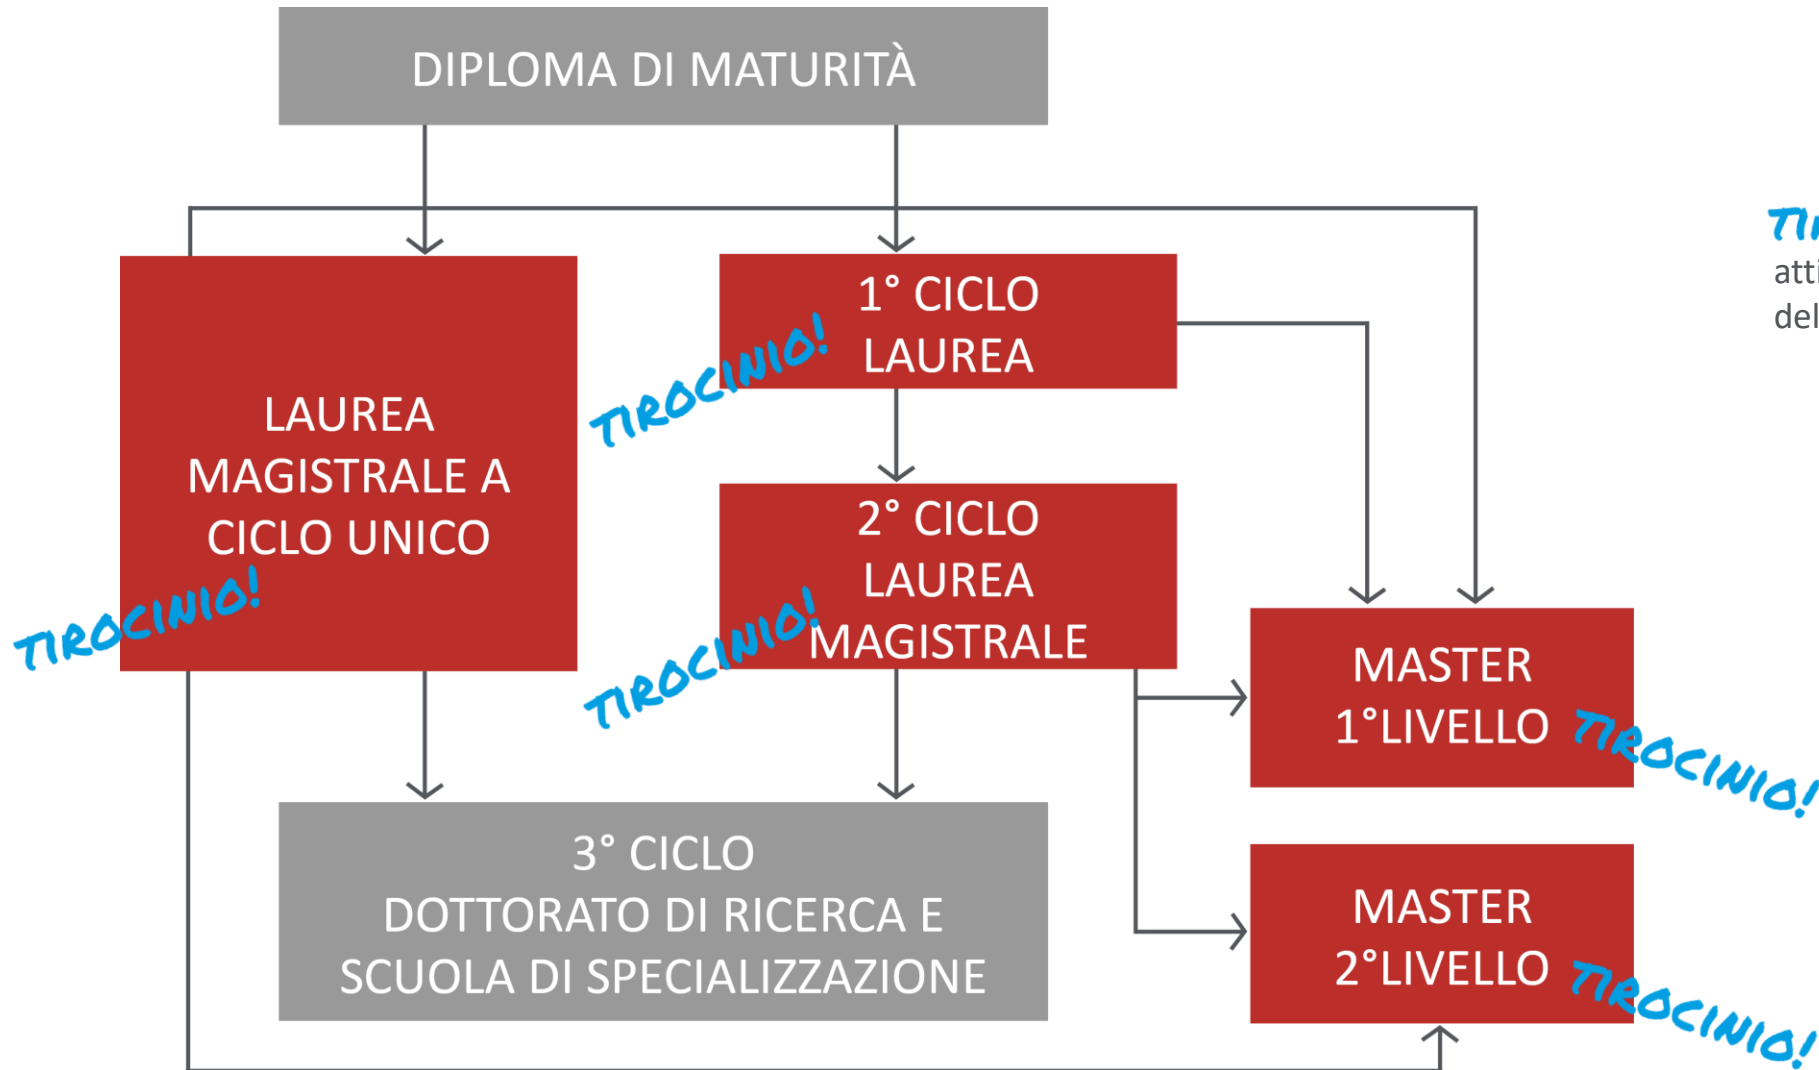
DIPLOMA DI MATURITÀ

LAUREA MAGISTRALE A CICLO UNICO

TIROCINIO!

1° CICLO LAUREA

TIROCINIO!

2° CICLO LAUREA MAGISTRALE

TIROCINIO!

MASTER 1°LIVELLO

TIROCINIO!

MASTER 2°LIVELLO

TIROCINIO!

3° CICLO DOTTORATO DI RICERCA E SCUOLA DI SPECIALIZZAZIONE

TI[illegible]
atti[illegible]
del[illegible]